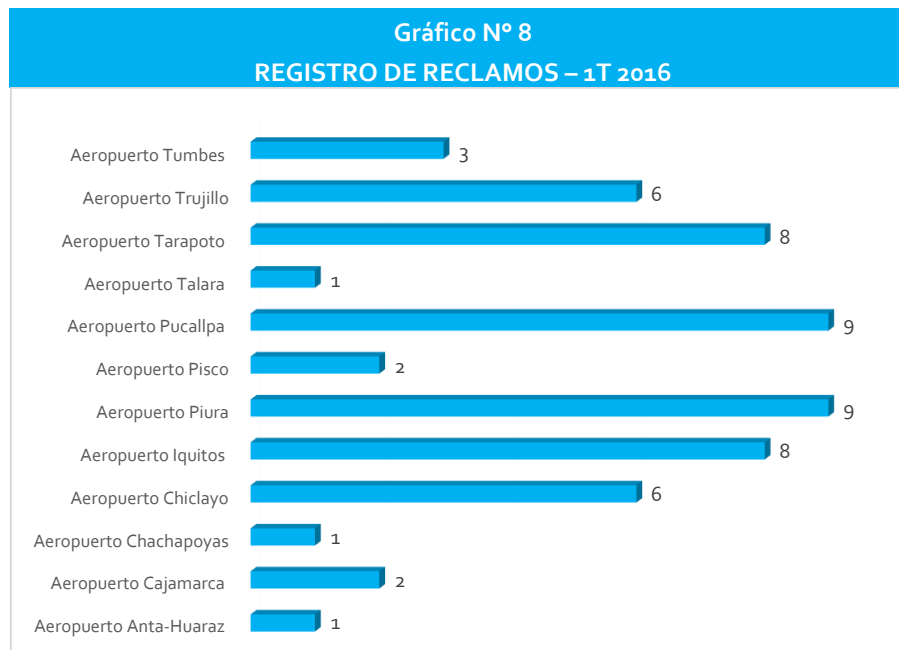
Gráfico N° 8
REGISTRO DE RECLAMOS – 1T 2016

Aeropuerto Tumbes 3
Aeropuerto Trujillo 6
Aeropuerto Tarapoto 8
Aeropuerto Talara 1
Aeropuerto Pucallpa 9
Aeropuerto Pisco 2
Aeropuerto Piura 9
Aeropuerto Iquitos 8
Aeropuerto Chiclayo 6
Aeropuerto Chachapoyas 1
Aeropuerto Cajamarca 2
Aeropuerto Anta-Huaraz 1